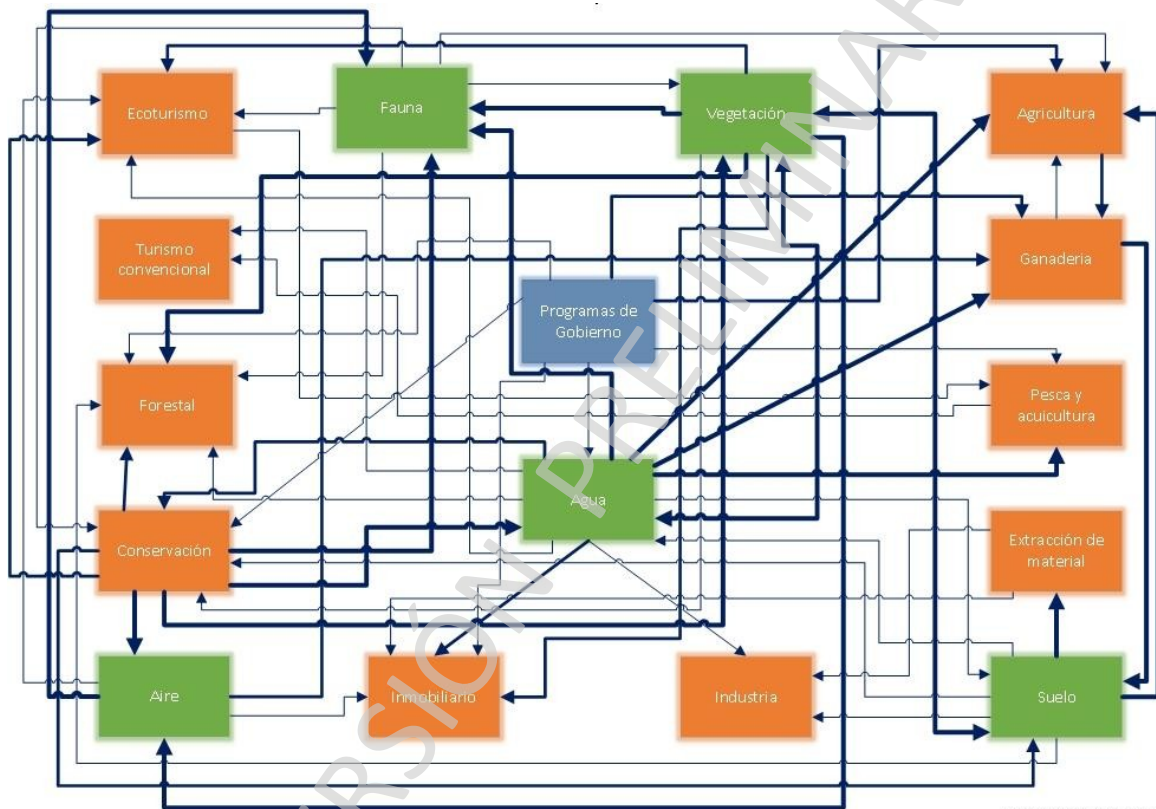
Ecoturismo

Fauna

Vegetación

Agricultura

Turismo convencional

Ganadería

Programas de Gobierno

Forestal

Pesca y acuicultura

Agua

Conservación

Extracción de material

Aire

Inmobiliario

Industria

Suelo

VERSIÓN PRELIMINAR